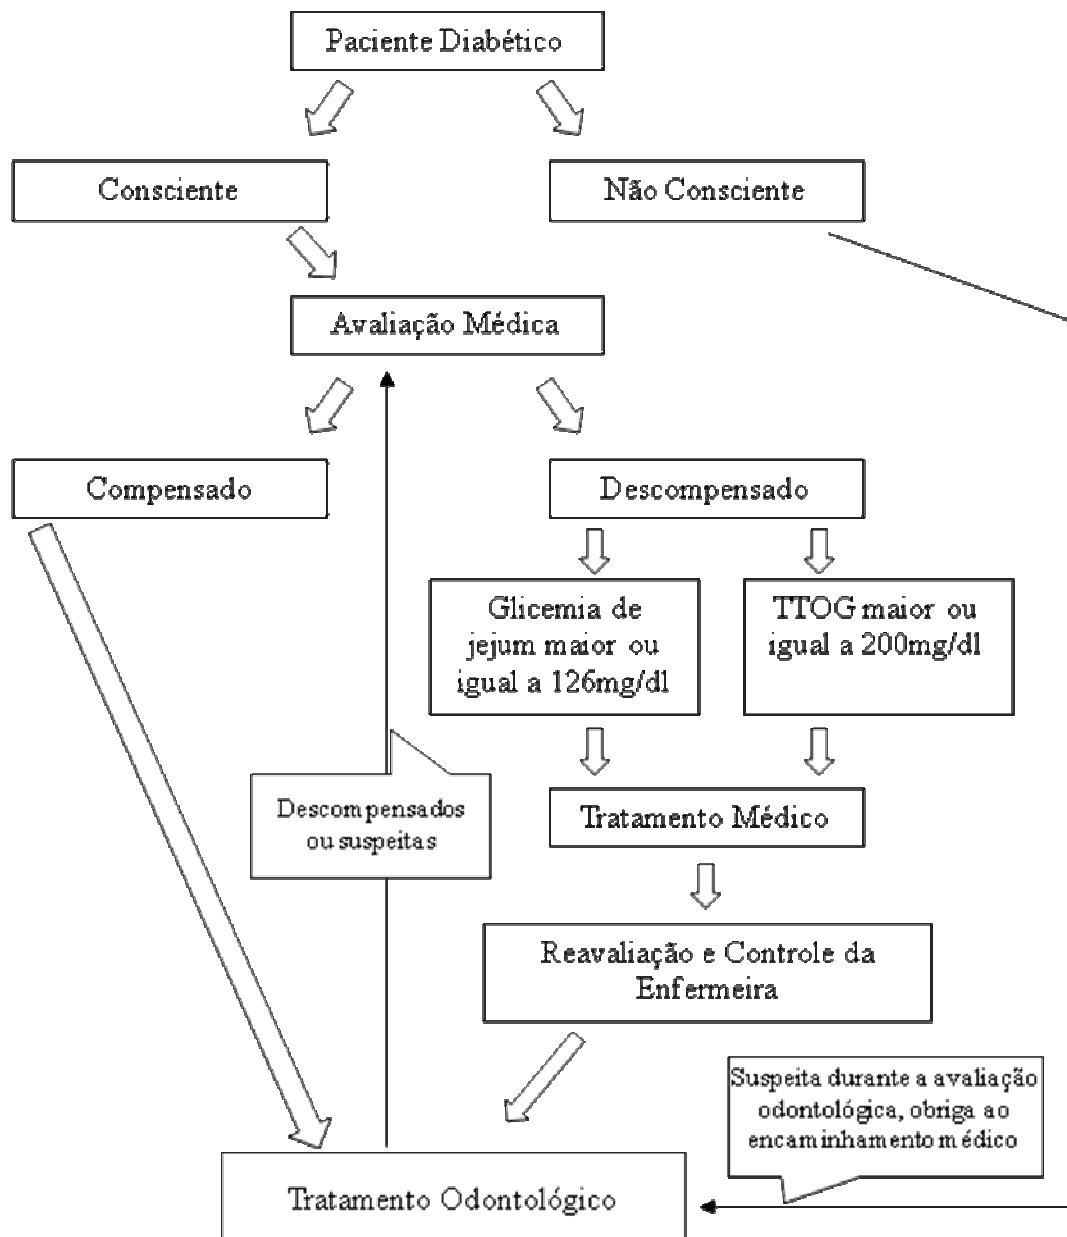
Paciente Diabético

Consciente

Não Consciente

Avaliação Médica

Compensado

Descompensado

Glicemia de jejum maior ou igual a 126mg/dl

TTOG maior ou igual a 200mg/dl

Descompensados ou suspeitas

Tratamento Médico

Reavaliação e Controle da Enfermeira

Suspeita durante a avaliação odontológica, obriga ao encaminhamento médico

Tratamento Odontológico